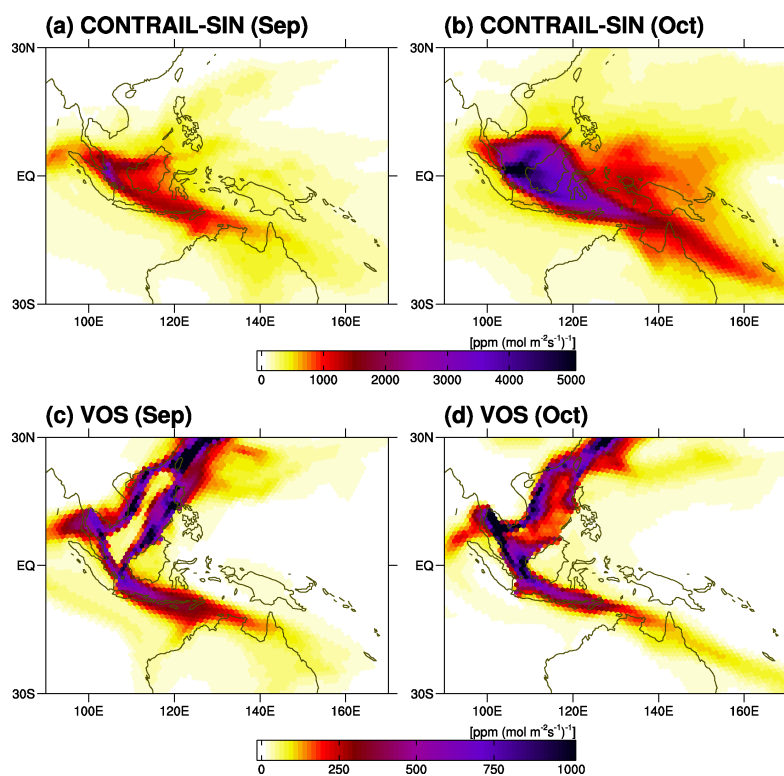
(a) CONTRAIL-SIN (Sep)

30N

EQ

30S

100E 120E 140E 160E

(b) CONTRAIL-SIN (Oct)

30N

EQ

30S

100E 120E 140E 160E

[ppm (mol m$^{-2}$s$^{-1}$)$^{-1}$]

0 1000 2000 3000 4000 5000

(c) VOS (Sep)

30N

EQ

30S

100E 120E 140E 160E

(d) VOS (Oct)

30N

EQ

30S

100E 120E 140E 160E

[ppm (mol m$^{-2}$s$^{-1}$)$^{-1}$]

0 250 500 750 1000